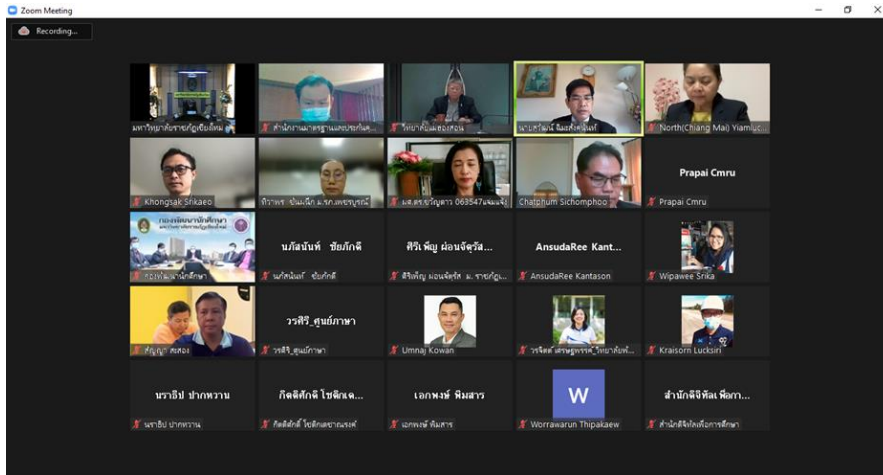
Zoom Meeting

Recording...

มหาวิทยาลัยราชภัฏเชียงใหม่

สำนักงานมาตรฐานและประกันคุ...

วิทยาลัยแม่ฮ่องสอน

นายศรันย์ ฉิมเที่ยงสันท์

North(Chiang Mai) Yiamluc...

Khongsak Srikaeo

ทิวาพร ขันแก้ว ม.ราภ.เพชรบูรณ์

ผศ.ดร.ขวัญดาว 063547แจ้งแจ้ง

Chatphum Sichomphoo

Prapai Cmru

Prapai Cmru

กองพัฒนานักศึกษา

นภัสนันท์ ชัยภักดิ์

นภัสนันท์ ชัยภักดิ์

ศิริเพ็ญ ผ่อนจัตุรัส...

ศิริเพ็ญ ผ่อนจัตุรัส ม. ราชภัฏ...

AnsudaRee Kant...

AnsudaRee Kantason

Wipawee Srika

ศักนูญา สมคอง

วรศิริ_ศูนย์ภาษา

วรศิริ_ศูนย์ภาษา

Umnaj Kowan

วรจิตต์ เศรษฐพรรค์_วิทยาลัยพ...

Kraisorn Lucksiri

นราธิป ปากหวาน

นราธิป ปากหวาน

กิตติศักดิ์ โชติกเด...

กิตติศักดิ์ โชติกเดชาณรงค์

เอกพงษ์ พิมสาร

เอกพงษ์ พิมสาร

W

Worrawarun Thipakaew

สำนักดิจิทัลเพื่อการ...

สำนักดิจิทัลเพื่อการศึกษา